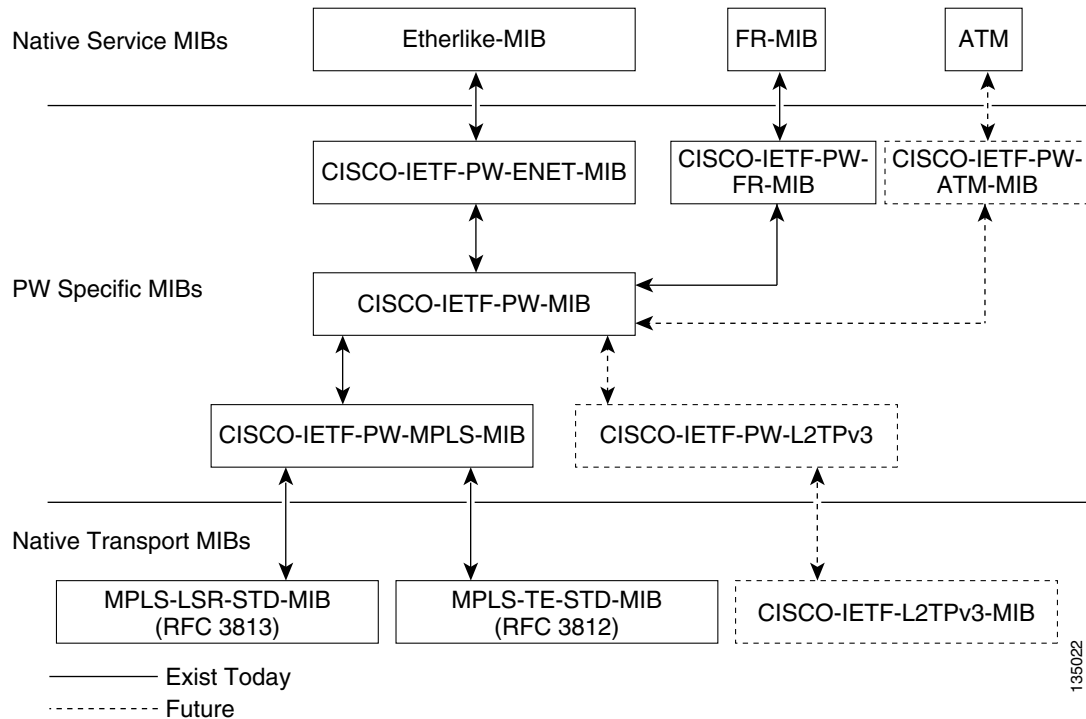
Native Service MIBs

Etherlike-MIB

FR-MIB

ATM

CISCO-IETF-PW-ENET-MIB

CISCO-IETF-PW-FR-MIB

CISCO-IETF-PW-ATM-MIB

PW Specific MIBs

CISCO-IETF-PW-MIB

CISCO-IETF-PW-MPLS-MIB

CISCO-IETF-PW-L2TPv3

Native Transport MIBs

MPLS-LSR-STD-MIB (RFC 3813)

MPLS-TE-STD-MIB (RFC 3812)

CISCO-IETF-L2TPv3-MIB

Exist Today

Future

135022